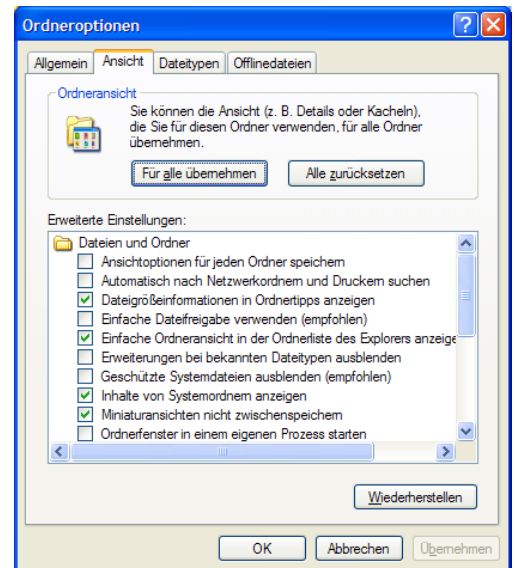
Ordneroptionen

Allgemein
Ansicht
Dateitypen
Offlinedateien

Ordneransicht

Sie können die Ansicht (z. B. Details oder Kacheln), die Sie für diesen Ordner verwenden, für alle Ordner übernehmen.

Für alle übernehmen
Alle zurücksetzen

Erweiterte Einstellungen:

Dateien und Ordner
Ansichtoptionen für jeden Ordner speichern
Automatisch nach Netzwerkordnern und Druckern suchen
Dateigrößeinformationen in Ordnertipps anzeigen
Einfache Dateifreigabe verwenden (empfohlen)
Einfache Ordneransicht in der Ordnerliste des Explorers anzeige
Erweiterungen bei bekannten Dateitypen ausblenden
Geschützte Systemdateien ausblenden (empfohlen)
Inhalte von Systemordnern anzeigen
Miniaturansichten nicht zwischenspeichern
Ordnerfenster in einem eigenen Prozess starten

Wiederherstellen

OK
Abbrechen
Übernehmen